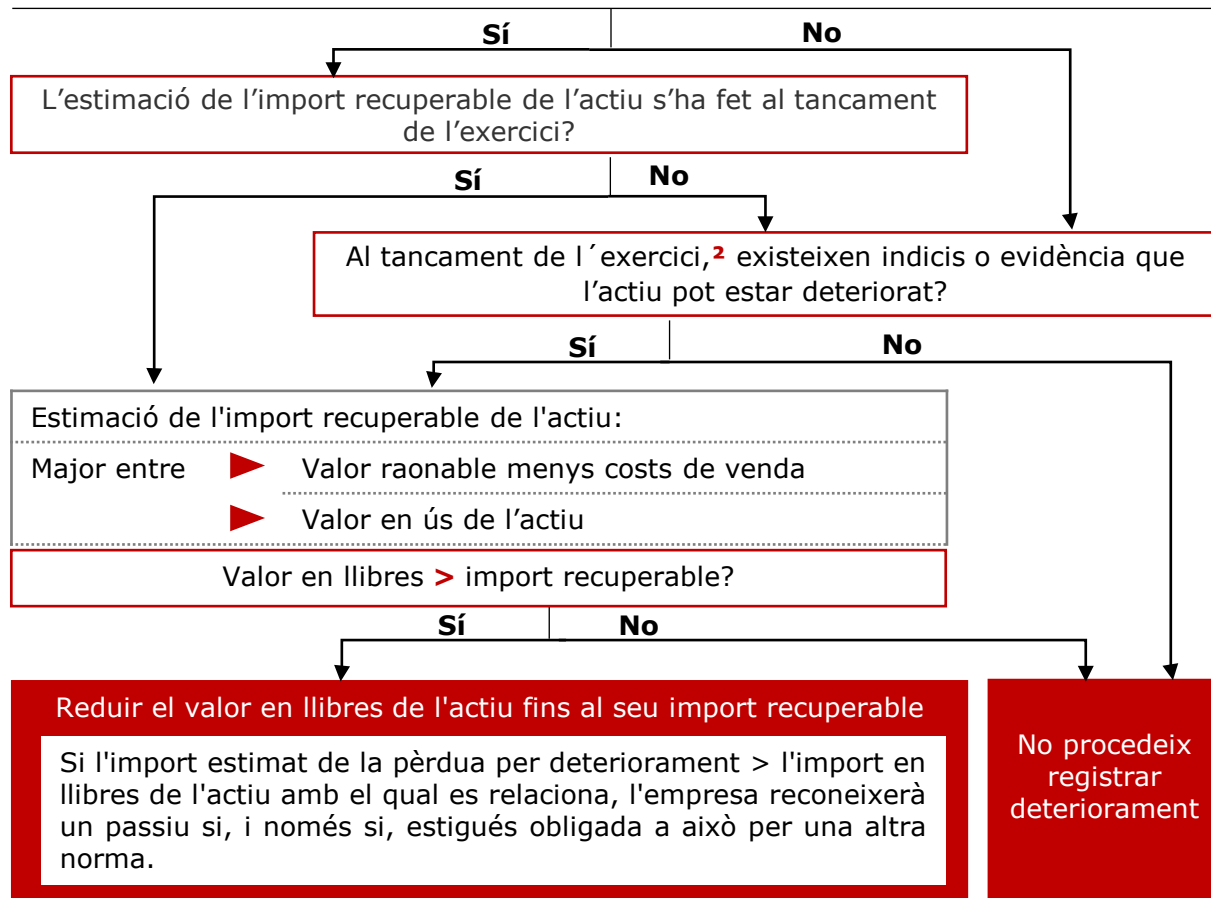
Sí

No

L’estimació de l’import recuperable de l’actiu s’ha fet al tancament de l’exercici?

Sí

No

Al tancament de l´exercici,$^{2}$ existeixen indicis o evidència que l’actiu pot estar deteriorat?

Sí

No

Estimació de l'import recuperable de l'actiu:

Major entre

Valor raonable menys costs de venda

Valor en ús de l’actiu

Valor en llibres > import recuperable?

Sí

No

Reduir el valor en llibres de l'actiu fins al seu import recuperable

Si l'import estimat de la pèrdua per deteriorament > l'import en llibres de l'actiu amb el qual es relaciona, l'empresa reconeixerà un passiu si, i només si, estigués obligada a això per una altra norma.

No procedeix registrar deteriorament